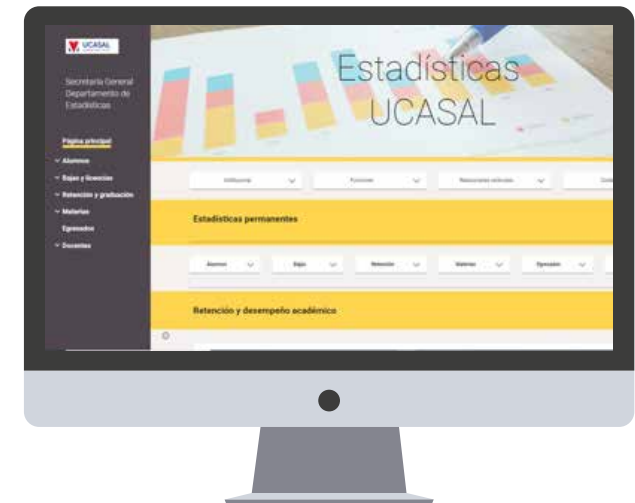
UCASAL

Secretaría General
Departamento de
Estadísticas

Página principal
Alumnos
Bajas y licencias
Retención y graduación
Materias
Egresados
Docentes

Estadísticas
UCASAL

Institucional
Funciones
Relaciones externas
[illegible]

Estadísticas permanentes

Alumnos
Bajas
Retención
Materias
Egresados

Retención y desempeño académico